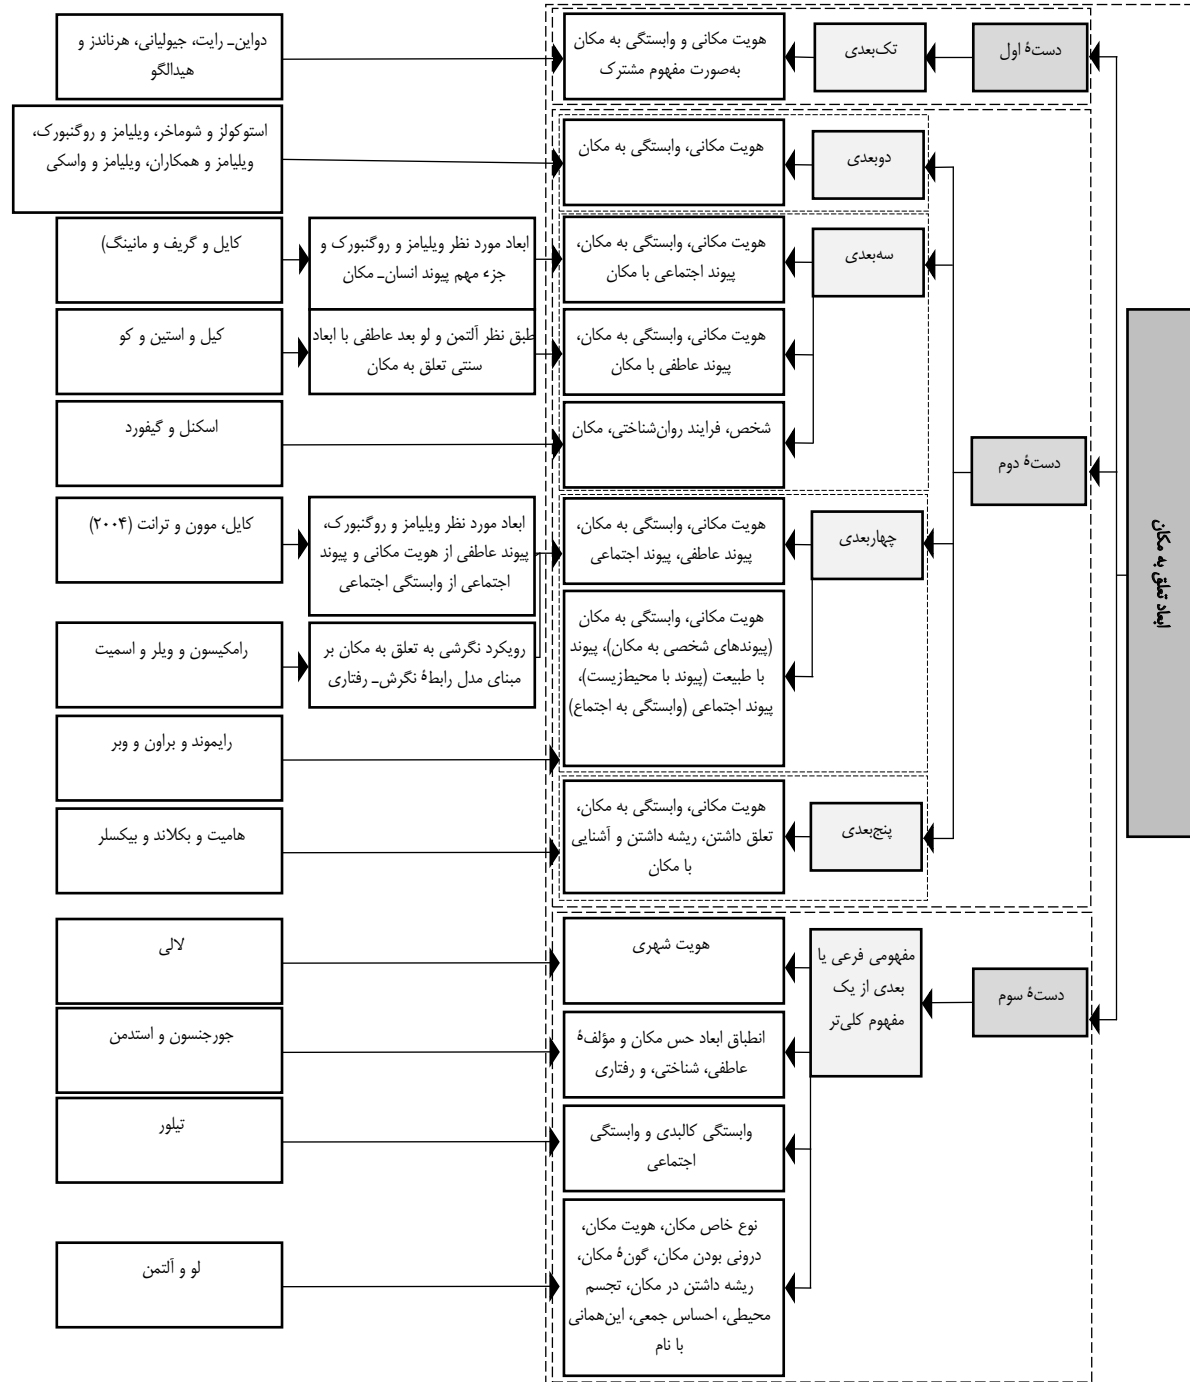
ابعاد تعلق به مکان

دستهٔ اول

تک‌بعدی

هویت مکانی و وابستگی به مکان به‌صورت مفهوم مشترک

دواین- رایت، جیولیانی، هرناندز و هیدالگو

دستهٔ دوم

دوبعدی

هویت مکانی، وابستگی به مکان

استوکولز و شوماخر، ویلیامز و روگنبورک، ویلیامز و همکاران، ویلیامز و واسکی

سه‌بعدی

هویت مکانی، وابستگی به مکان، پیوند اجتماعی با مکان

ابعاد مورد نظر ویلیامز و روگنبورک و جزء مهم پیوند انسان- مکان

کایل و گریف و مانینگ)

هویت مکانی، وابستگی به مکان، پیوند عاطفی با مکان

طبق نظر آلتمن و لو بعد عاطفی با ابعاد سنتی تعلق به مکان

کیل و استین و کو

شخص، فرایند روان‌شناختی، مکان

اسکنل و گیفورد

چهاربعدی

هویت مکانی، وابستگی به مکان، پیوند عاطفی، پیوند اجتماعی

ابعاد مورد نظر ویلیامز و روگنبورک، پیوند عاطفی از هویت مکانی و پیوند اجتماعی از وابستگی اجتماعی

کایل، موون و ترانت (۲۰۰۴)

هویت مکانی، وابستگی به مکان (پیوندهای شخصی به مکان)، پیوند با طبیعت (پیوند با محیط‌زیست)، پیوند اجتماعی (وابستگی به اجتماع)

رویکرد نگرشی به تعلق به مکان بر مبنای مدل رابطهٔ نگرش- رفتاری

رامکیسون و ویلر و اسمیت

رایموند و براون و وبر

پنج‌بعدی

هویت مکانی، وابستگی به مکان، تعلق داشتن، ریشه داشتن و آشنایی با مکان

هامیت و بکلاند و بیکسلر

دستهٔ سوم

مفهومی فرعی یا بعدی از یک مفهوم کلی‌تر

هویت شهری

لالی

انطباق ابعاد حس مکان و مؤلفهٔ عاطفی، شناختی، و رفتاری

جورجنسون و استدمن

وابستگی کالبدی و وابستگی اجتماعی

تیلور

نوع خاص مکان، هویت مکان، درونی بودن مکان، گونهٔ مکان، ریشه داشتن در مکان، تجسم محیطی، احساس جمعی، این‌همانی با نام

لو و آلتمن